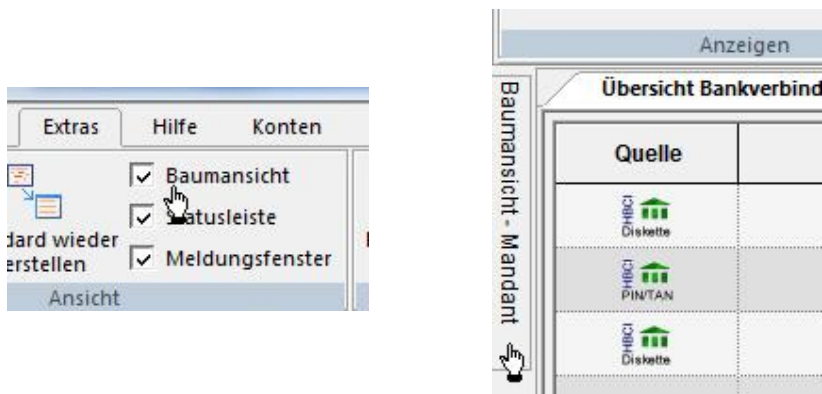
Extras
Hilfe
Konten

dard wieder
erstellen

Baumansicht
Statusleiste
Meldungsfenster

Ansicht

Anzeigen

Baumansicht - Mandant

Übersicht Bankverbind

Quelle

HBCI
Diskette

HBCI
PIN/TAN

HBCI
Diskette